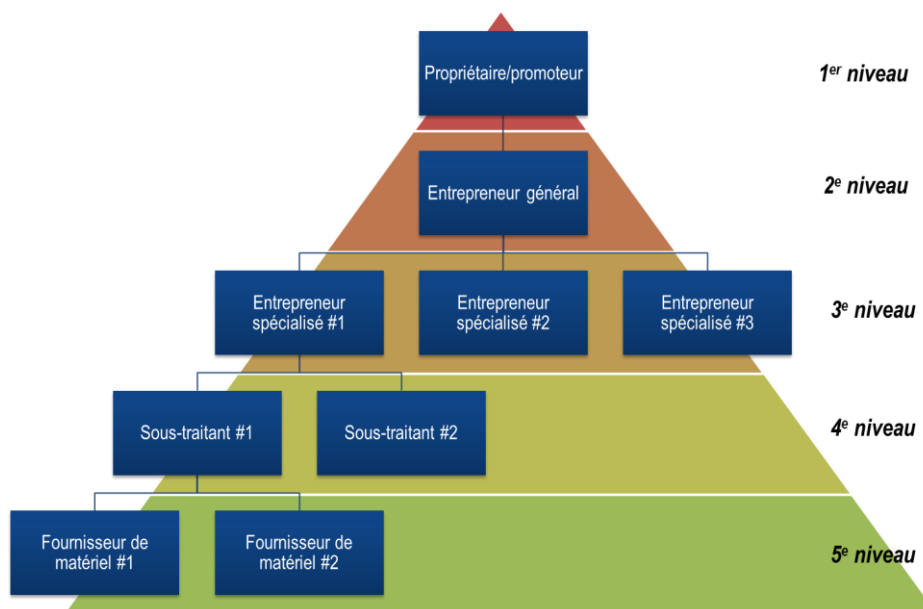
Propriétaire/promoteur

1$^{er}$ niveau

Entrepreneur général

2$^{e}$ niveau

Entrepreneur spécialisé #1

Entrepreneur spécialisé #2

Entrepreneur spécialisé #3

3$^{e}$ niveau

Sous-traitant #1

Sous-traitant #2

4$^{e}$ niveau

Fournisseur de matériel #1

Fournisseur de matériel #2

5$^{e}$ niveau